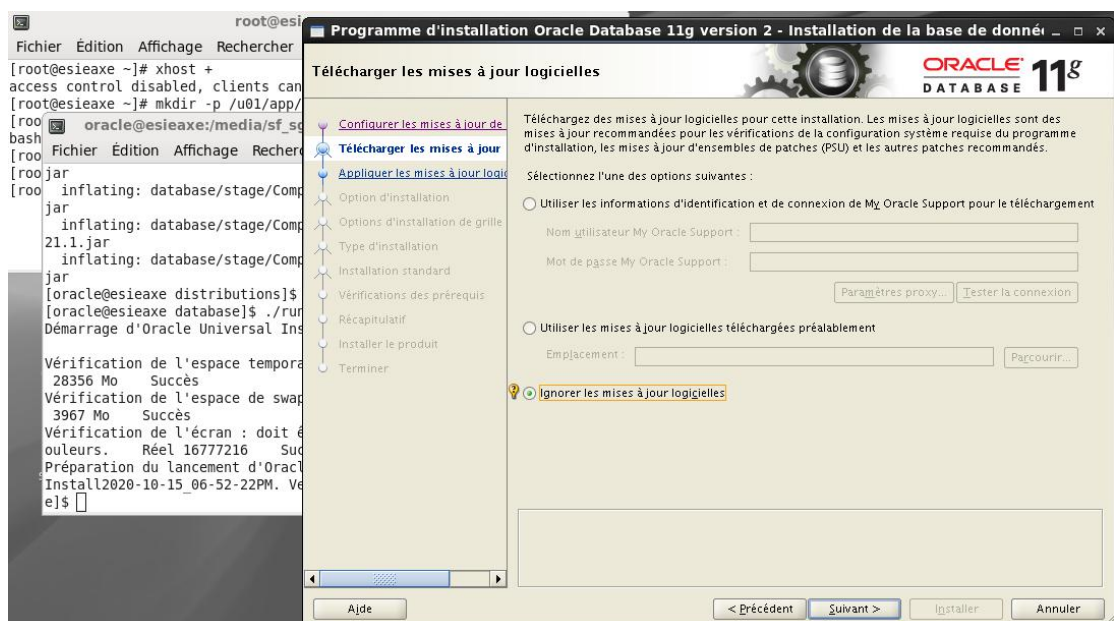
root@esi
Fichier Édition Affichage Rechercher
[root@esieaxe ~]# xhost +
access control disabled, clients can
[root@esieaxe ~]# mkdir -p /u01/app/
[roo
bash
[roo
[roo
[roo

oracle@esieaxe:/media/sf_sg
Fichier Édition Affichage Recherc
jar
inflating: database/stage/Comp
jar
inflating: database/stage/Comp
21.1.jar
inflating: database/stage/Comp
jar
[oracle@esieaxe distributions]$
[oracle@esieaxe database]$ ./rur
Démarrage d'Oracle Universal Ins

Vérification de l'espace tempora
28356 Mo Succès
Vérification de l'espace de swap
3967 Mo Succès
Vérification de l'écran : doit ê
ouleurs. Réel 16777216 Suc
Préparation du lancement d'Oracl
Install2020-10-15_06-52-22PM. Ve
e]$

Programme d'installation Oracle Database 11g version 2 - Installation de la base de donné

Télécharger les mises à jour logicielles

ORACLE DATABASE 11g

Configurer les mises à jour de
Télécharger les mises à jour
Appliquer les mises à jour logic
Option d'installation
Options d'installation de grille
Type d'installation
Installation standard
Vérifications des prérequis
Récapitulatif
Installer le produit
Terminer

Téléchargez des mises à jour logicielles pour cette installation. Les mises à jour logicielles sont des mises à jour recommandées pour les vérifications de la configuration système requise du programme d'installation, les mises à jour d'ensembles de patches (PSU) et les autres patches recommandés.

Sélectionnez l'une des options suivantes :

Utiliser les informations d'identification et de connexion de My Oracle Support pour le téléchargement

Nom utilisateur My Oracle Support :

Mot de passe My Oracle Support :

Paramètres proxy... Tester la connexion

Utiliser les mises à jour logicielles téléchargées préalablement

Emplacement : Parcourir...

Ignorer les mises à jour logicielles

Aide < Précédent Suivant > Installer Annuler